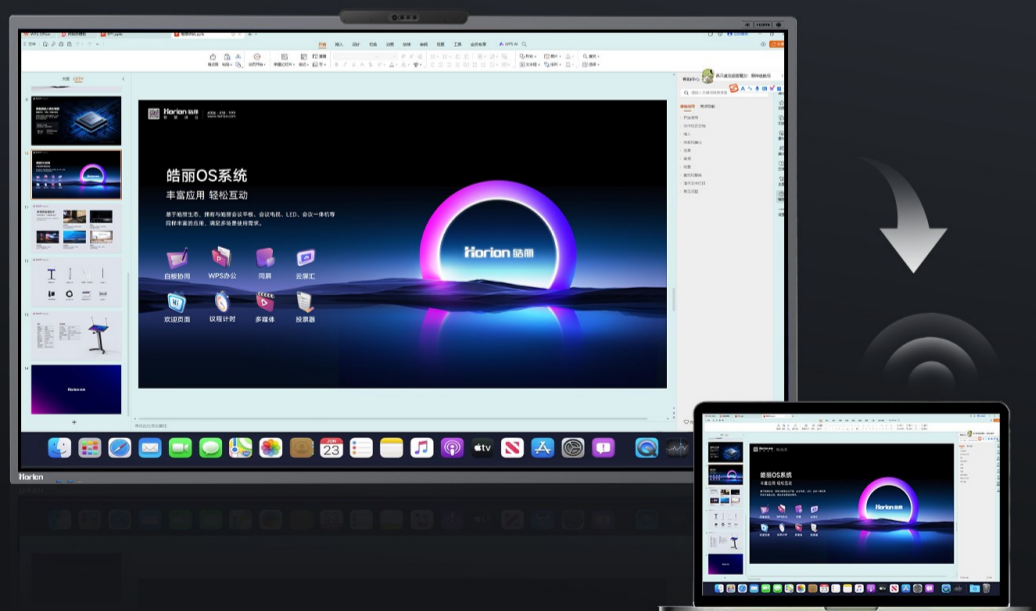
Horion 皓丽

皓丽OS系统

丰富应用 轻松互动

基于皓丽生态，搭载与皓丽会议平板、会议电视、LED、会议一体机等同样丰富的应用，满足多场景使用需求。

白板协同

WPS办公

同屏

云屏汇

欢迎页面

议程计时

多媒体

投票器

Horion 皓丽

23

tv

Horion

皓丽OS系统

丰富应用 轻松互动

Horion 皓丽